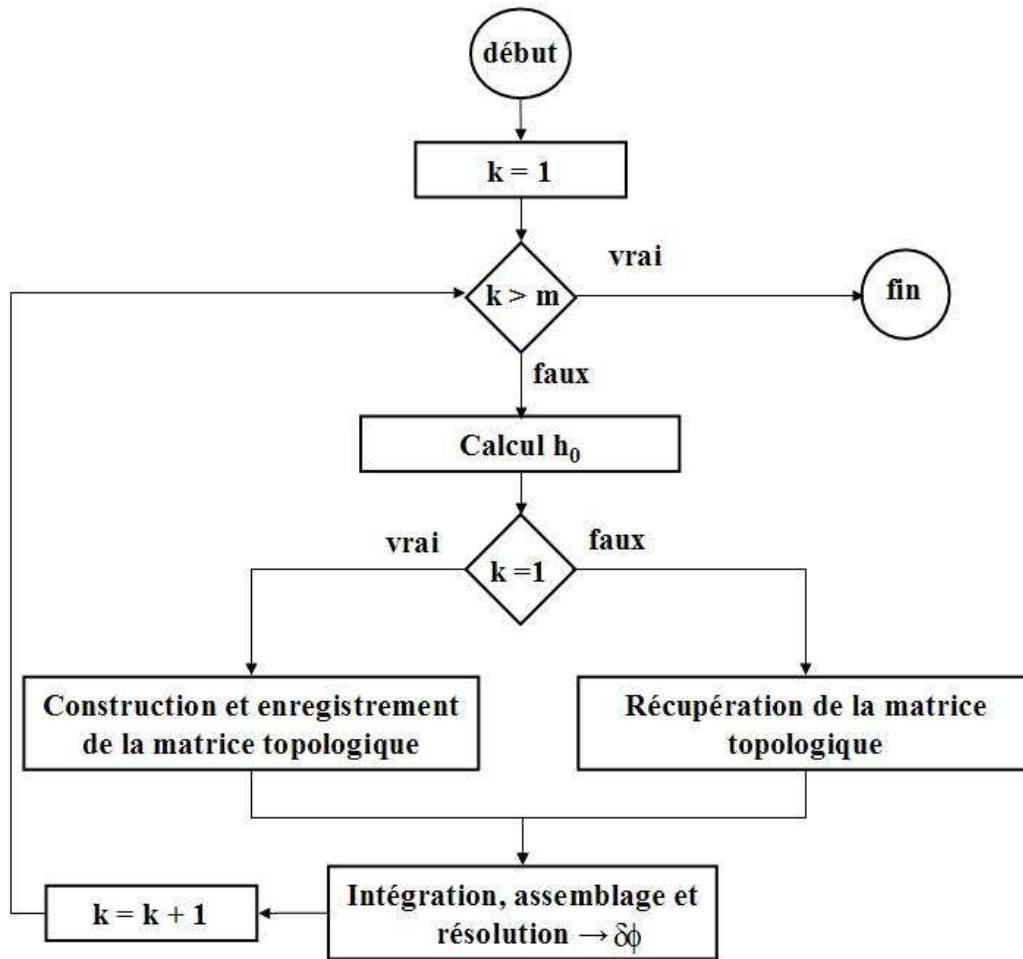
début

k = 1

k > m

vrai

fin

faux

Calcul $h_0$

vrai

k =1

faux

Construction et enregistrement de la matrice topologique

Récupération de la matrice topologique

Intégration, assemblage et résolution $\rightarrow \delta\phi$

k = k + 1